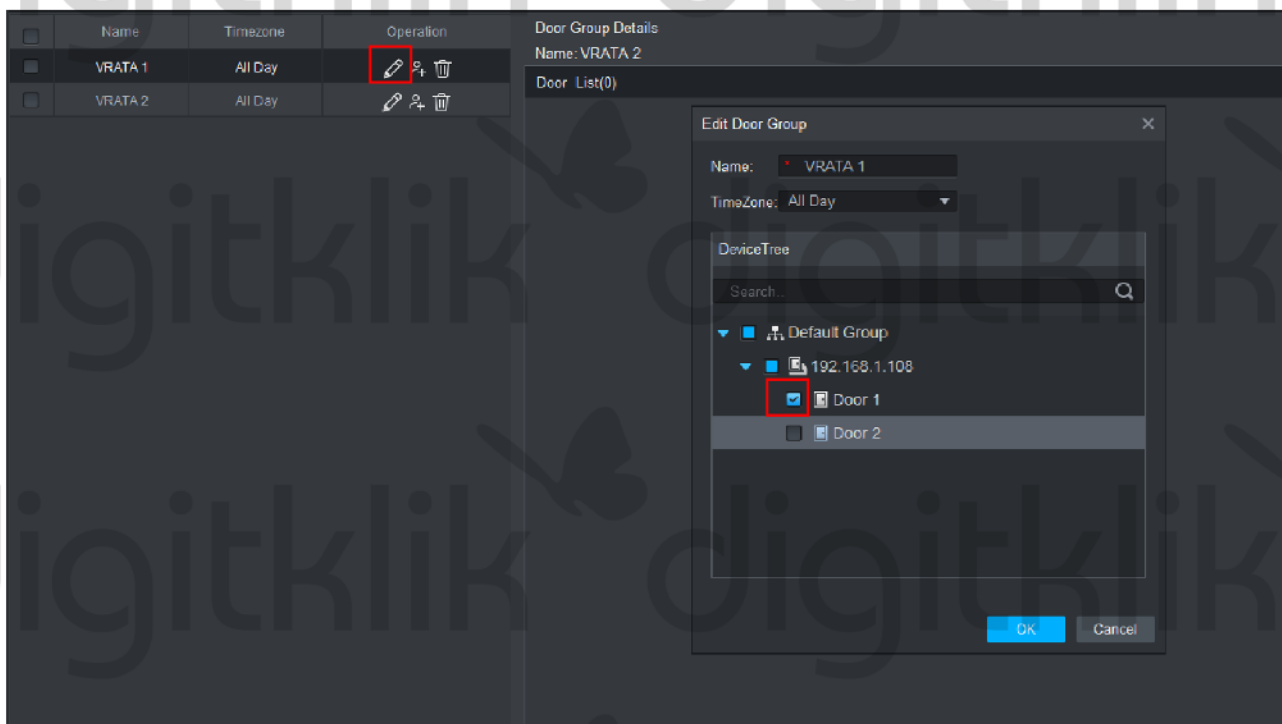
| Name | Timezone | Operation |
|---|---|---|
| VRATA 1 | All Day | |
| VRATA 2 | All Day | |

Door Group Details
Name: VRATA 2
Door List(0)

Edit Door Group
Name: * VRATA 1
TimeZone: All Day
DeviceTree
Search...
Default Group
192.168.1.108
Door 1
Door 2
OK Cancel

digitklik digitklik
digitklik digitklik